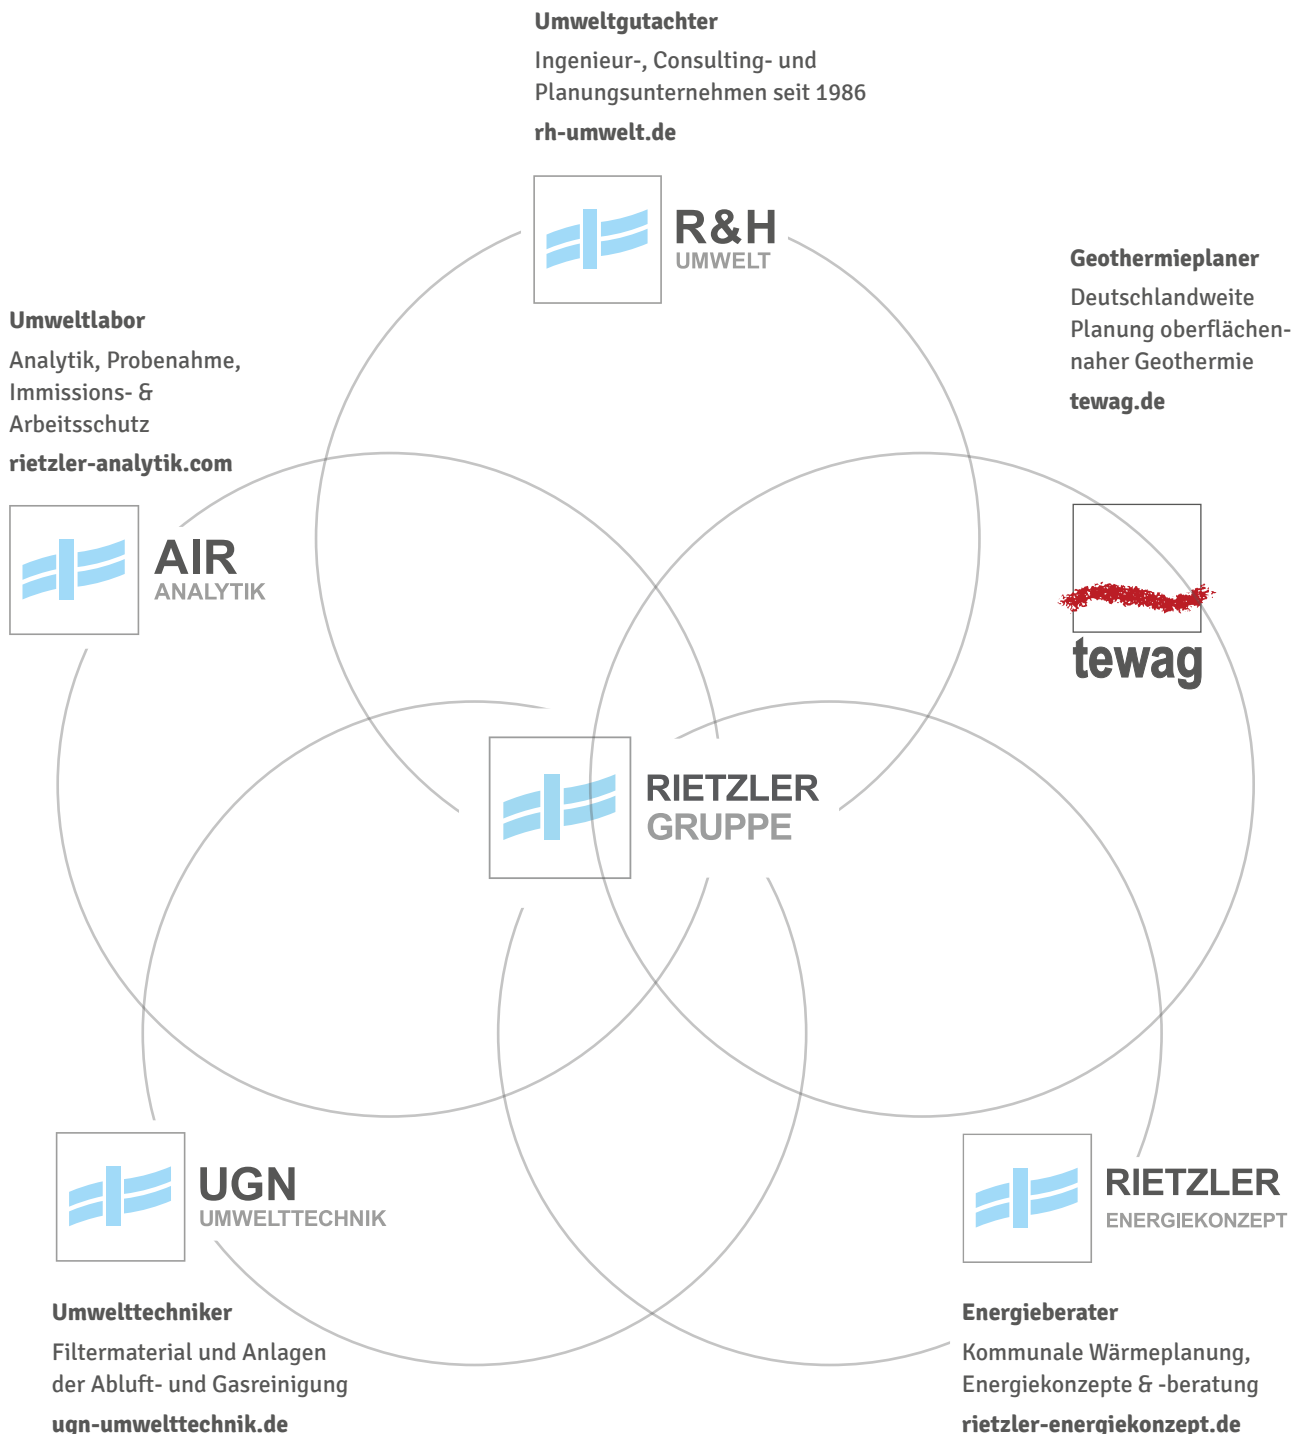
Umweltgutachter

Ingenieur-, Consulting- und Planungsunternehmen seit 1986

rh-umwelt.de

R&H
UMWELT

Geothermieplaner

Deutschlandweite Planung oberflächennaher Geothermie

tewag.de

Umweltlabor

Analytik, Probenahme, Immissions- & Arbeitsschutz

rietzler-analytik.com

AIR
ANALYTIK

tewag

RIETZLER
GRUPPE

UGN
UMWELTTECHNIK

RIETZLER
ENERGIEKONZEPT

Umwelttechniker

Filtermaterial und Anlagen der Abluft- und Gasreinigung

ugn-umwelttechnik.de

Energieberater

Kommunale Wärmeplanung, Energiekonzepte & -beratung

rietzler-energiekonzept.de